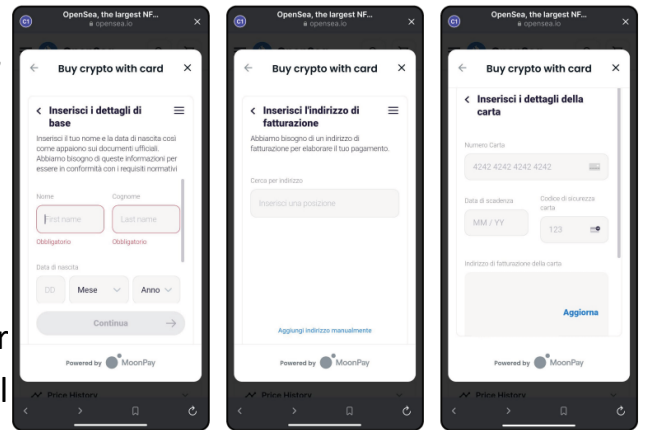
OpenSea, the largest NF...
opensea.io

Buy crypto with card

Inserisci i dettagli di base

Inserisci il tuo nome e la data di nascita così come appaiono sui documenti ufficiali. Abbiamo bisogno di queste informazioni per essere in conformità con i requisiti normativi

Nome
First name
Obbligatorio

Cognome
Last name
Obbligatorio

Data di nascita
DD
Mese
Anno

Continua

Powered by MoonPay

Price History

OpenSea, the largest NF...
opensea.io

Buy crypto with card

Inserisci l'indirizzo di fatturazione

Abbiamo bisogno di un indirizzo di fatturazione per elaborare il tuo pagamento.

Cerca per indirizzo
Inserisci una posizione

Aggiungi indirizzo manualmente

Powered by MoonPay

Price History

OpenSea, the largest NF...
opensea.io

Buy crypto with card

Inserisci i dettagli della carta

Numero Carta
4242 4242 4242 4242

Data di scadenza
MM / YY

Codice di sicurezza carta
123

Indirizzo di fatturazione della carta

Aggiorna

Powered by MoonPay

Price History